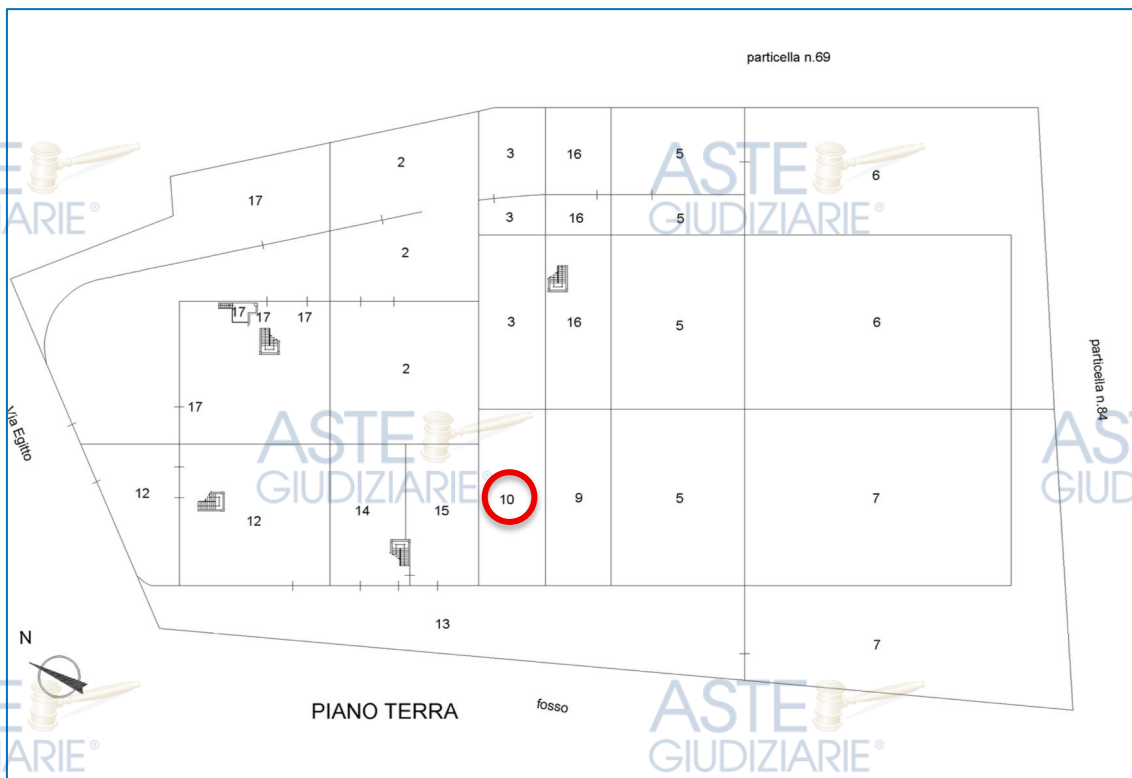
particella n.69

2
3
16
5
6
17
3
16
5
2

17
17
17
3
16
5
6
2

particella n.84

Via Egitto

17

12
10
9
5
7
12
14
15

13
7

N

PIANO TERRA

fosso

ASTE GIUDIZIARIE®
ASTE GIUDIZIARIE®
ASTE GIUDIZIARIE®
ASTE GIUDIZIARIE®
ASTE GIUDIZIARIE®
ASTE GIUDIZIARIE®